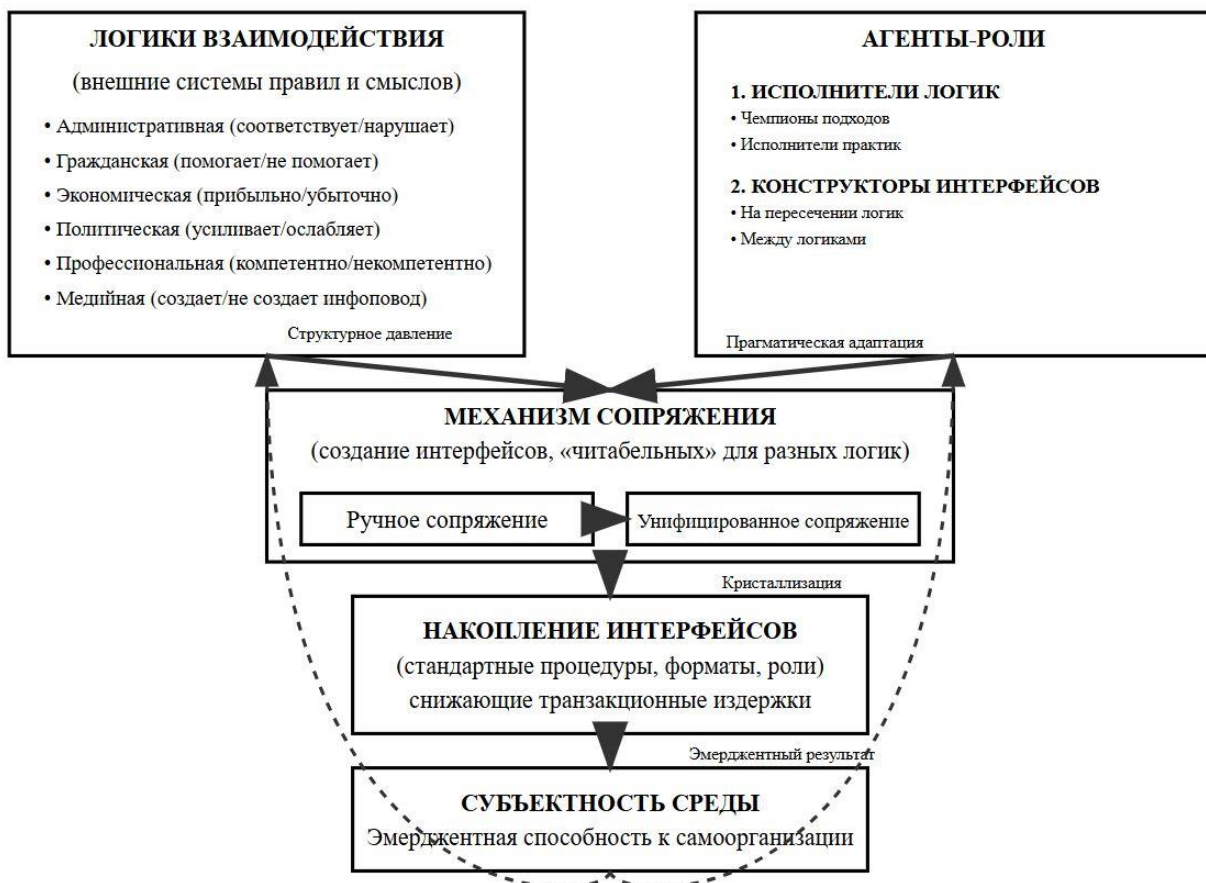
ЛОГИКИ ВЗАИМОДЕЙСТВИЯ

(внешние системы правил и смыслов)

• Административная (соответствует/нарушает)
• Гражданская (помогает/не помогает)
• Экономическая (прибыльно/убыточно)
• Политическая (усиливает/ослабляет)
• Профессиональная (компетентно/некомпетентно)
• Медийная (создает/не создает инфоповод)

Структурное давление

АГЕНТЫ-РОЛИ

1. ИСПОЛНИТЕЛИ ЛОГИК
• Чемпионы подходов
• Исполнители практик

2. КОНСТРУКТОРЫ ИНТЕРФЕЙСОВ
• На пересечении логик
• Между логиками

Прагматическая адаптация

МЕХАНИЗМ СОПРЯЖЕНИЯ
(создание интерфейсов, «читабельных» для разных логик)

Ручное сопряжение

Унифицированное сопряжение

Кристаллизация

НАКОПЛЕНИЕ ИНТЕРФЕЙСОВ
(стандартные процедуры, форматы, роли)
снижающие транзакционные издержки

Эмерджентный результат

СУБЪЕКТНОСТЬ СРЕДЫ
Эмерджентная способность к самоорганизации